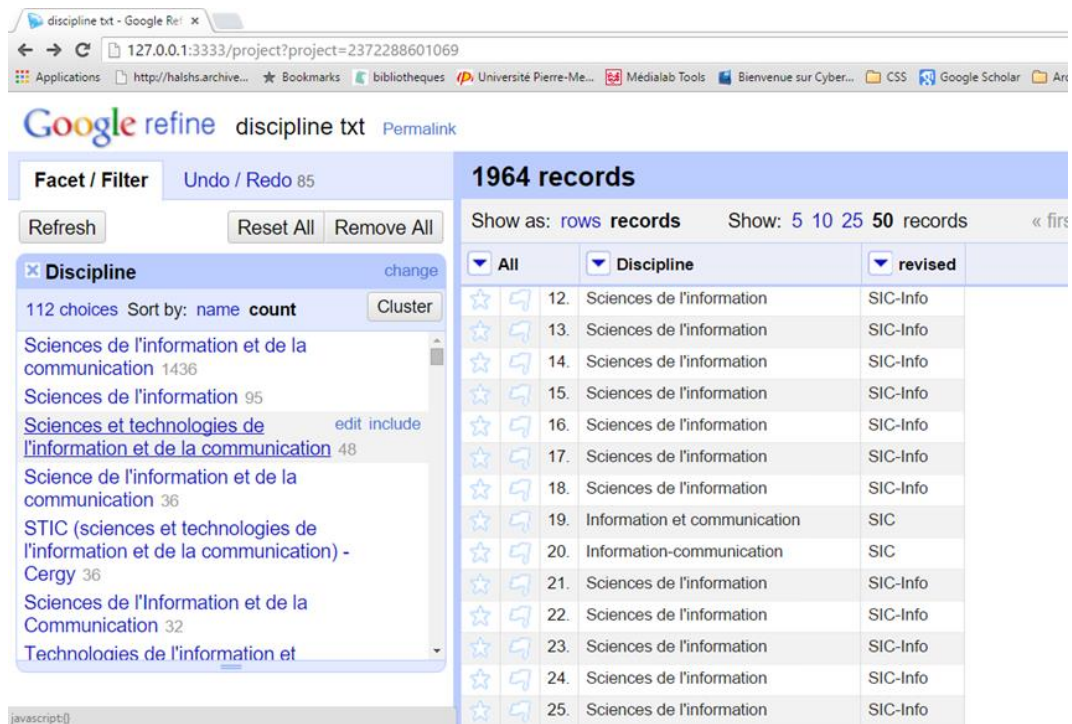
discipline txt - Google Ref ×

127.0.0.1:3333/project?project=2372288601069

Applications http://halshs.archive... Bookmarks bibliotheques Université Pierre-Me... Médialab Tools Bienvenue sur Cyber... CSS Google Scholar Ar

Google refine discipline txt Permalink

Facet / Filter Undo / Redo 85

Refresh Reset All Remove All

Discipline change

112 choices Sort by: name count Cluster

Sciences de l'information et de la communication 1436
Sciences de l'information 95
Sciences et technologies de l'information et de la communication 48 edit include
Science de l'information et de la communication 36
STIC (sciences et technologies de l'information et de la communication) - Cergy 36
Sciences de l'Information et de la Communication 32
Technologies de l'information et

javascript:{}

1964 records

Show as: rows records Show: 5 10 25 50 records « firs

| All | Discipline | revised |
|---|---|---|
| 12. | Sciences de l'information | SIC-Info |
| 13. | Sciences de l'information | SIC-Info |
| 14. | Sciences de l'information | SIC-Info |
| 15. | Sciences de l'information | SIC-Info |
| 16. | Sciences de l'information | SIC-Info |
| 17. | Sciences de l'information | SIC-Info |
| 18. | Sciences de l'information | SIC-Info |
| 19. | Information et communication | SIC |
| 20. | Information-communication | SIC |
| 21. | Sciences de l'information | SIC-Info |
| 22. | Sciences de l'information | SIC-Info |
| 23. | Sciences de l'information | SIC-Info |
| 24. | Sciences de l'information | SIC-Info |
| 25. | Sciences de l'information | SIC-Info |